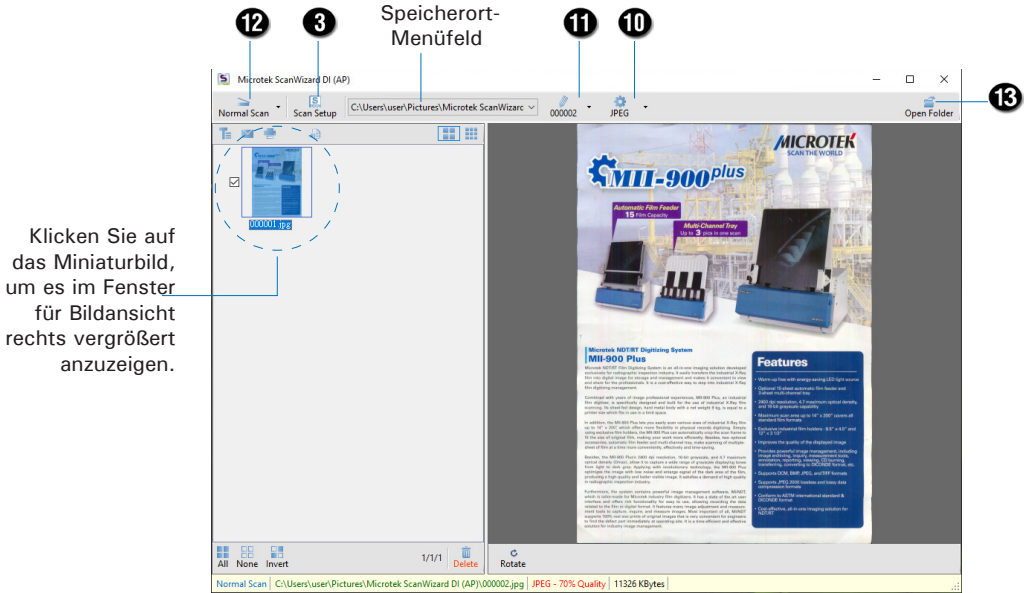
12 3 Speicherort-Menüfeld 11 10

Microtek ScanWizard DI (AP)

Normal Scan
Scan Setup
C:\Users\user\Pictures\Microtek ScanWizarc
000002
JPEG
Open Folder
13

Klicken Sie auf das Miniaturbild, um es im Fenster für Bildansicht rechts vergrößert anzuzeigen.

000001.jpg

MICROTEK
SCAN THE WORLD
MII-900 plus
Automatic Film Feeder
15 Film Capacity
Multi Channel Tray
Up to 3 pics in one scan

Microtek NDT/RT Digitizing System
MII-900 Plus

Features

All None Invert
1/1/1
Delete
Rotate

Normal Scan | C:\Users\user\Pictures\Microtek ScanWizard DI (AP)\000002.jpg | JPEG - 70% Quality | 11326 KBytes